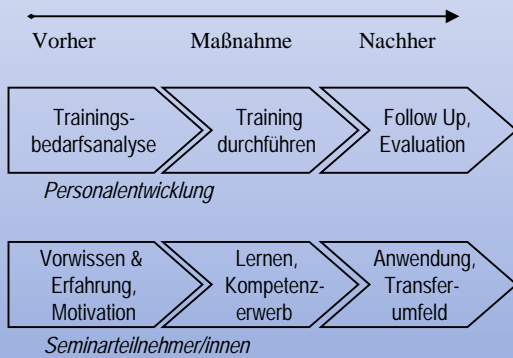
Vorher Maßnahme Nachher

Trainingsbedarfsanalyse

Training durchführen

Follow Up, Evaluation

*Personalentwicklung*

Vorwissen & Erfahrung, Motivation

Lernen, Kompetenzerwerb

Anwendung, Transferumfeld

*Seminarteilnehmer/innen*